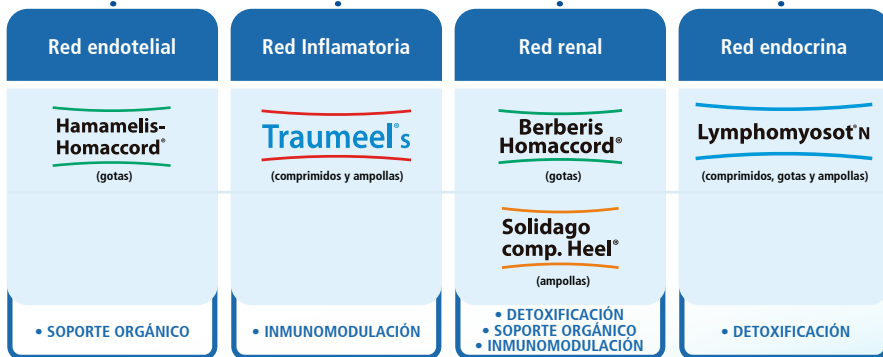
Red endotelial

Hamamelis-Homaccord®

(gotas)

• SOPORTE ORGÁNICO

Red Inflamatoria

Traumeel® S

(comprimidos y ampollas)

• INMUNOMODULACIÓN

Red renal

Berberis Homaccord®

(gotas)

Solidago comp. Heel®

(ampollas)

• DETOXIFICACIÓN
• SOPORTE ORGÁNICO
• INMUNOMODULACIÓN

Red endocrina

Lymphomyosot® N

(comprimidos, gotas y ampollas)

• DETOXIFICACIÓN